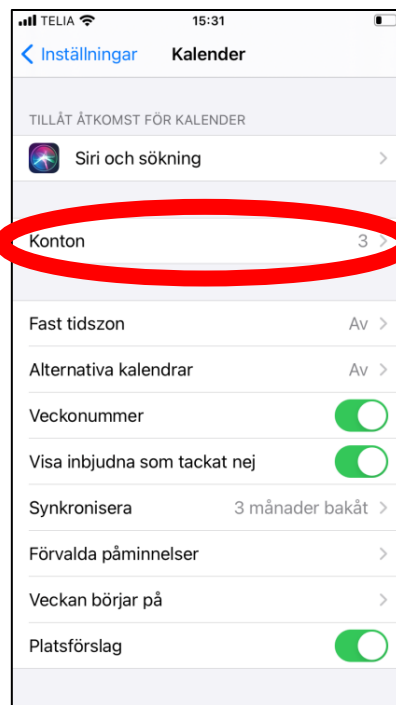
TELIA 15:31

< Inställningar Kalender

TILLÅT ÅTKOMST FÖR KALENDER

Siri och sökning >

Konton 3 >

Fast tidszon Av >

Alternativa kalendrar Av >

Veckonummer

Visa inbjudna som tackat nej

Synkronisera 3 månader bakåt >

Förvalda påminnelser >

Veckan börjar på >

Platsförslag